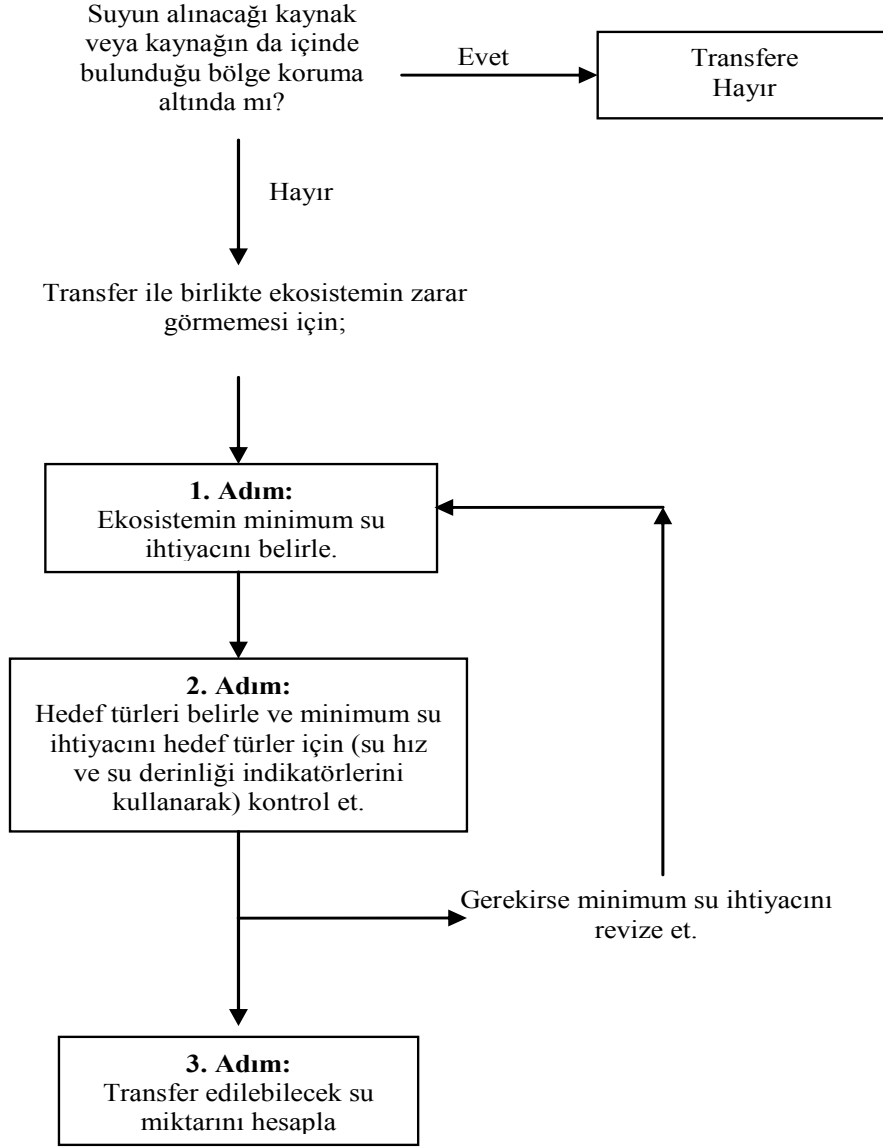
Suyun alınacağı kaynak veya kaynağın da içinde bulunduğu bölge koruma altında mı?

Evet

Transfere Hayır

Hayır

Transfer ile birlikte ekosistemin zarar görmemesi için;

**1. Adım:**
Ekosistemin minimum su ihtiyacını belirle.

**2. Adım:**
Hedef türleri belirle ve minimum su ihtiyacını hedef türler için (su hız ve su derinliği indikatörlerini kullanarak) kontrol et.

Gerekirse minimum su ihtiyacını revize et.

**3. Adım:**
Transfer edilebilecek su miktarını hesapla